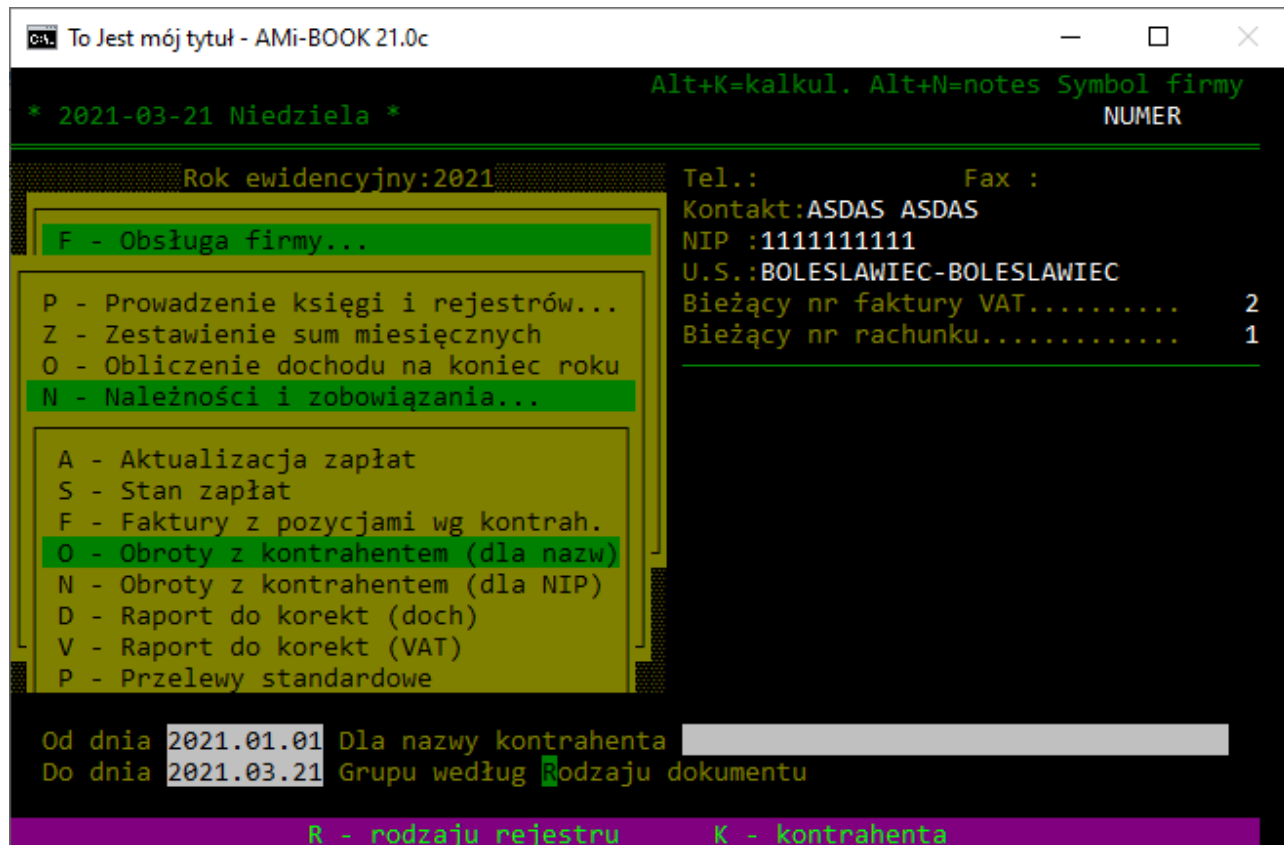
To Jest mój tytuł - AMi-BOOK 21.0c

Alt+K=kalkul. Alt+N=notes Symbol firmy
* 2021-03-21 Niedziela * NUMER

Rok ewidencyjny:2021

F - Obsługa firmy...

P - Prowadzenie księgi i rejestrów...
Z - Zestawienie sum miesięcznych
O - Obliczenie dochodu na koniec roku
N - Należności i zobowiązania...

A - Aktualizacja zapłat
S - Stan zapłat
F - Faktury z pozycjami wg kontrah.
O - Obroty z kontrahentem (dla nazw)
N - Obroty z kontrahentem (dla NIP)
D - Raport do korekt (doch)
V - Raport do korekt (VAT)
P - Przelewy standardowe

Tel.: Fax :
Kontakt:ASDAS ASDAS
NIP :1111111111
U.S.:BOLESLAWIEC-BOLESLAWIEC
Bieżący nr faktury VAT.......... 2
Bieżący nr rachunku............ 1

Od dnia 2021.01.01 Dla nazwy kontrahenta
Do dnia 2021.03.21 Grupu według Rodzaju dokumentu

R - rodzaju rejestru K - kontrahenta